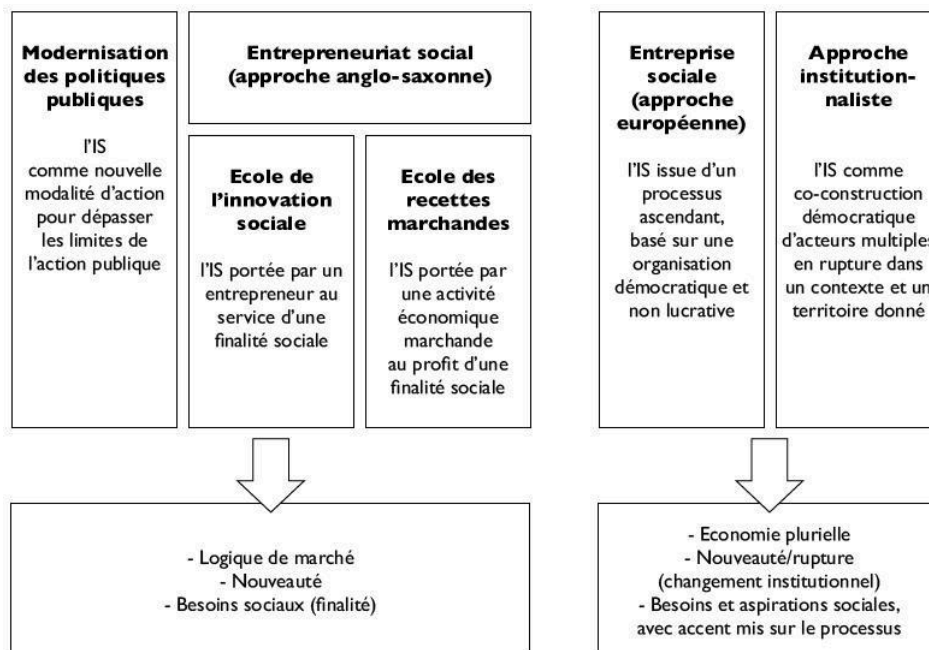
**Modernisation des politiques publiques**

l'IS comme nouvelle modalité d'action pour dépasser les limites de l'action publique

**Entrepreneuriat social (approche anglo-saxonne)**

**Ecole de l'innovation sociale**

l'IS portée par un entrepreneur au service d'une finalité sociale

**Ecole des recettes marchandes**

l'IS portée par une activité économique marchande au profit d'une finalité sociale

- Logique de marché
- Nouveauté
- Besoins sociaux (finalité)

**Entreprise sociale (approche européenne)**

l'IS issue d'un processus ascendant, basé sur une organisation démocratique et non lucrative

**Approche institutionnaliste**

l'IS comme co-construction démocratique d'acteurs multiples en rupture dans un contexte et un territoire donné

- Economie plurielle
- Nouveauté/rupture (changement institutionnel)
- Besoins et aspirations sociales, avec accent mis sur le processus